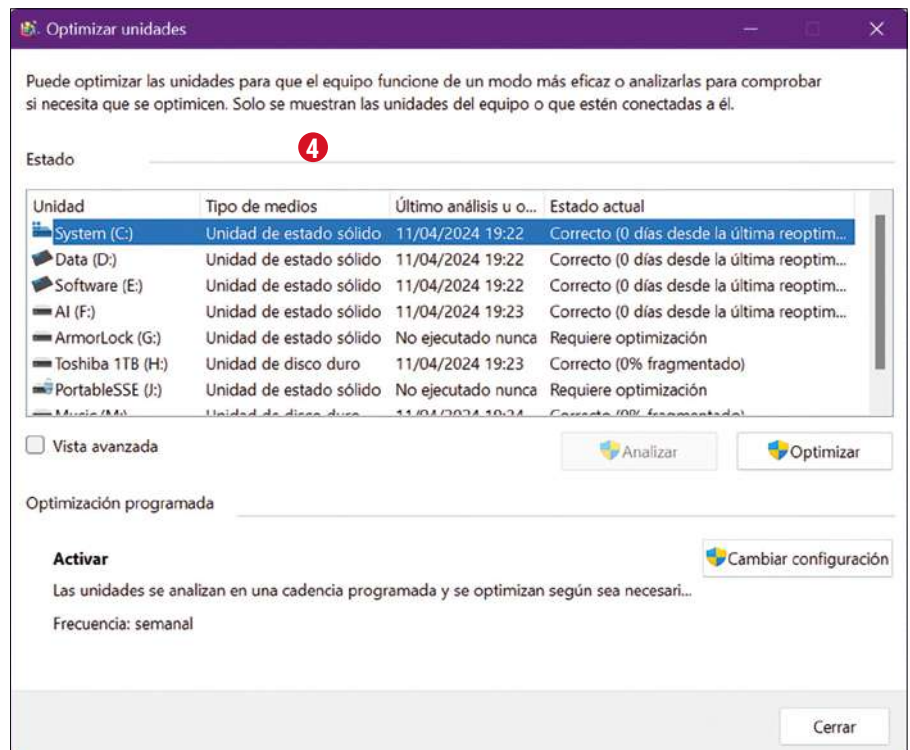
Optimizar unidades

Puede optimizar las unidades para que el equipo funcione de un modo más eficaz o analizarlas para comprobar si necesita que se optimicen. Solo se muestran las unidades del equipo o que estén conectadas a él.

Estado

4

| Unidad | Tipo de medios | Último análisis u o... | Estado actual |
|---|---|---|---|
| System (C:) | Unidad de estado sólido | 11/04/2024 19:22 | Correcto (0 días desde la última reoptim... |
| Data (D:) | Unidad de estado sólido | 11/04/2024 19:22 | Correcto (0 días desde la última reoptim... |
| Software (E:) | Unidad de estado sólido | 11/04/2024 19:22 | Correcto (0 días desde la última reoptim... |
| AI (F:) | Unidad de estado sólido | 11/04/2024 19:23 | Correcto (0 días desde la última reoptim... |
| ArmorLock (G:) | Unidad de estado sólido | No ejecutado nunca | Requiere optimización |
| Toshiba 1TB (H:) | Unidad de disco duro | 11/04/2024 19:23 | Correcto (0% fragmentado) |
| PortableSSE (J:) | Unidad de estado sólido | No ejecutado nunca | Requiere optimización |
| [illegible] | Unidad de disco duro | 11/04/2024 19:24 | Correcto (0% fragmentado) |

Vista avanzada

Analizar

Optimizar

Optimización programada

Activar

Cambiar configuración

Las unidades se analizan en una cadencia programada y se optimizan según sea necesari...

Frecuencia: semanal

Cerrar